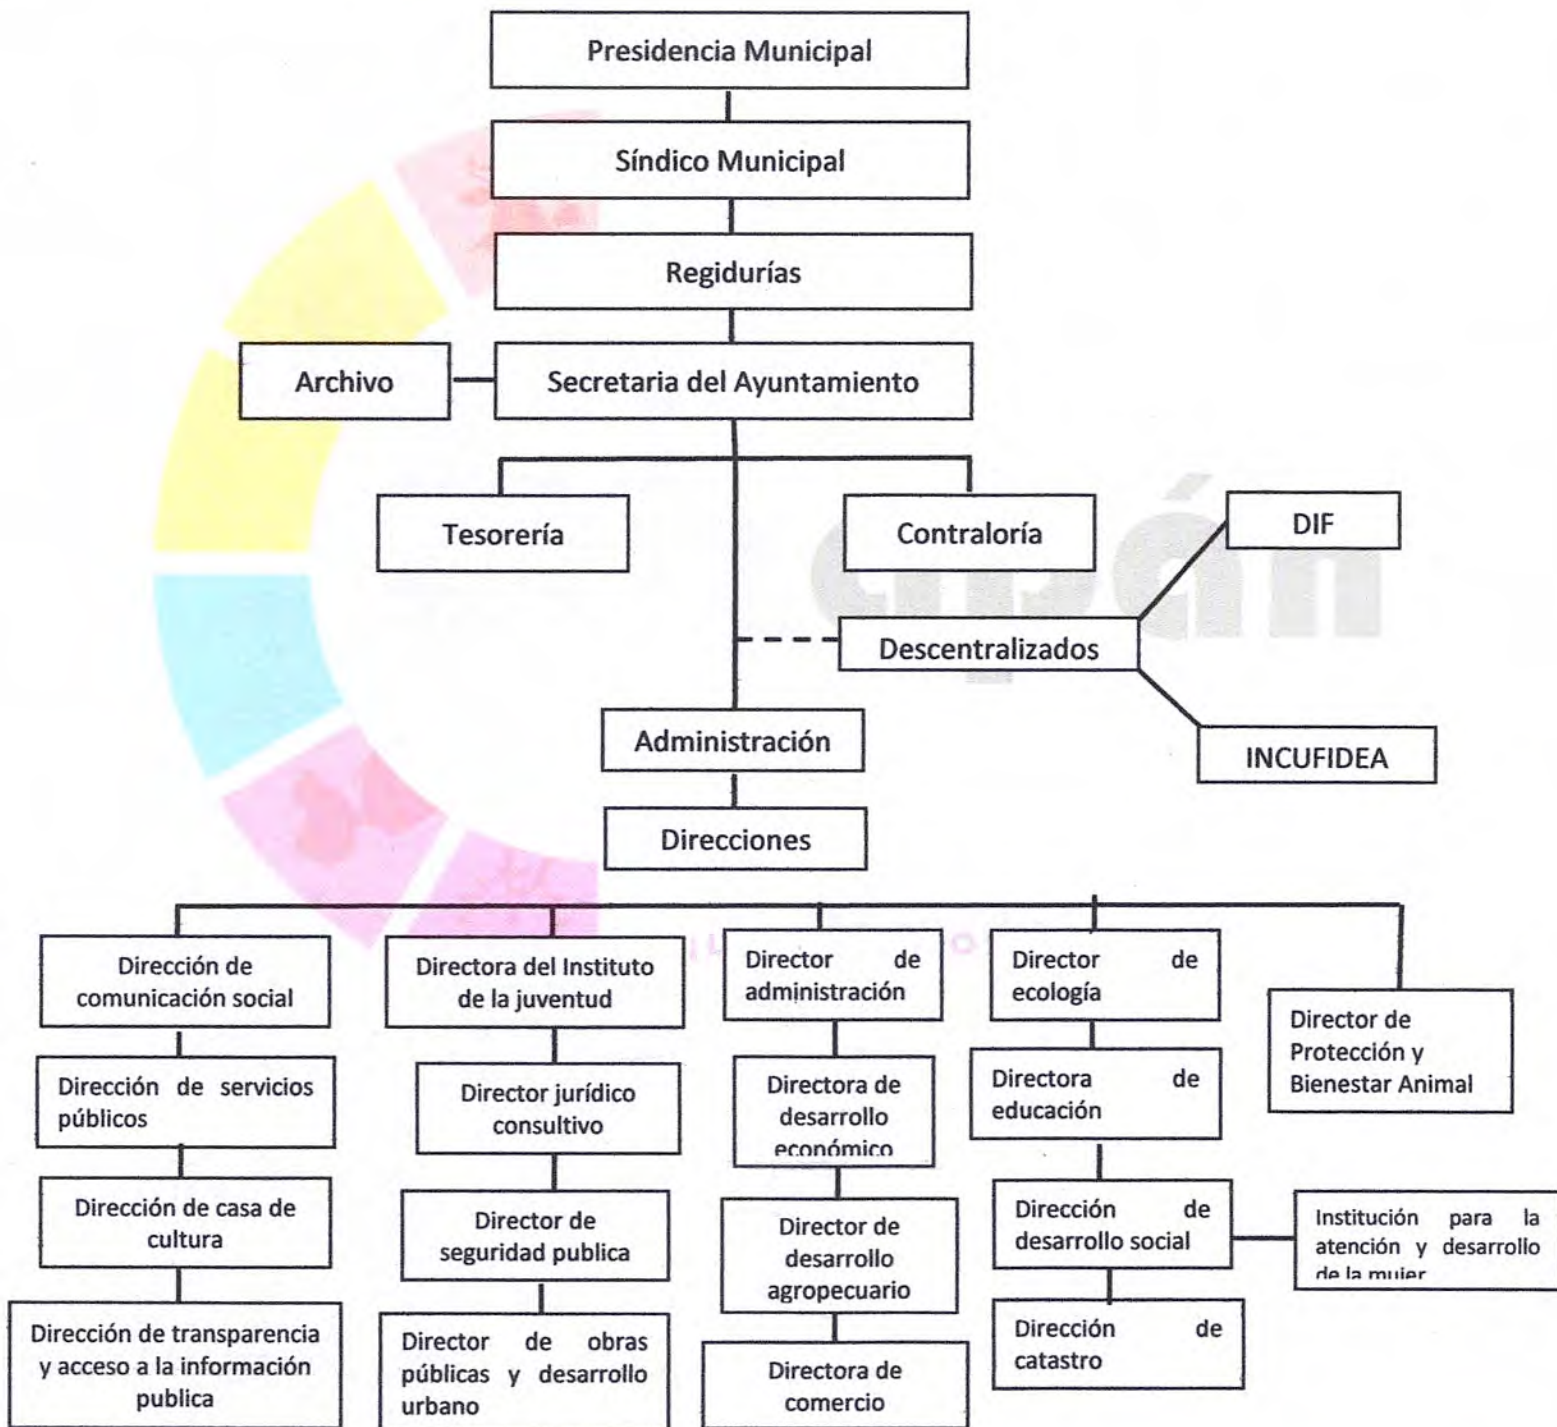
Presidencia Municipal

Síndico Municipal

Regidurías

Archivo

Secretaria del Ayuntamiento

Tesorería

Contraloría

DIF

Descentralizados

INCUFIDEA

Administración

Direcciones

Dirección de comunicación social

Dirección de servicios públicos

Dirección de casa de cultura

Dirección de transparencia y acceso a la información publica

Directora del Instituto de la juventud

Director jurídico consultivo

Director de seguridad publica

Director de obras públicas y desarrollo urbano

Director de administración

Directora de desarrollo económico

Director de desarrollo agropecuario

Directora de comercio

Director de ecología

Directora de educación

Dirección de desarrollo social

Institución para la atención y desarrollo de la mujer

Dirección de catastro

Director de Protección y Bienestar Animal